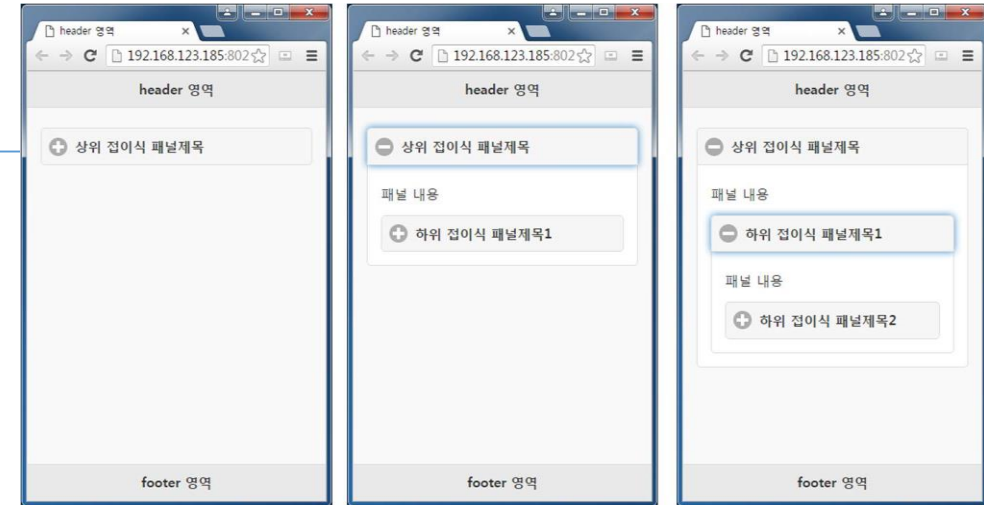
header 영역
192.168.123.185:802

header 영역

상위 접이식 패널제목

footer 영역

header 영역
192.168.123.185:802

header 영역

상위 접이식 패널제목

패널 내용

하위 접이식 패널제목1

footer 영역

header 영역
192.168.123.185:802

header 영역

상위 접이식 패널제목

패널 내용

하위 접이식 패널제목1

패널 내용

하위 접이식 패널제목2

footer 영역